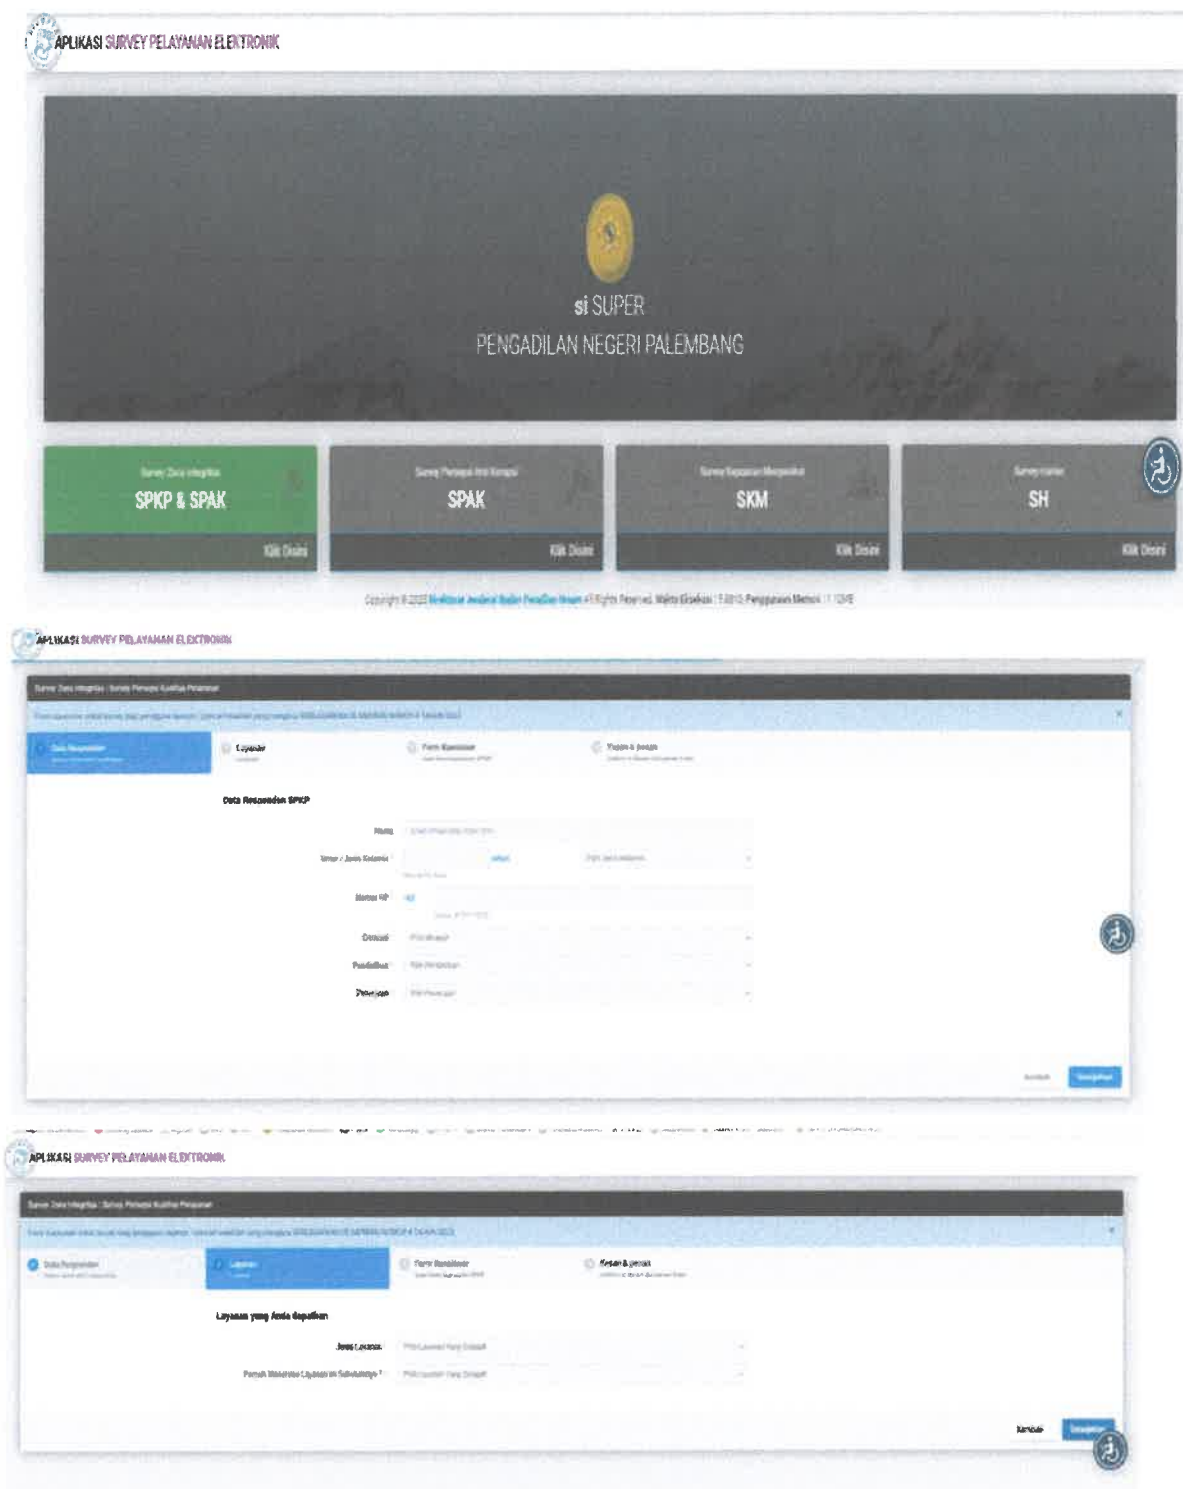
APLIKASI SURVEY PELAYANAN ELEKTRONIK

si SUPER
PENGADILAN NEGERI PALEMBANG

Survey Zona Integritas
SPKP & SPAK
Klik Disini

Survey Persepsi Anti Korupsi
SPAK
Klik Disini

Survey Kepuasan Masyarakat
SKM
Klik Disini

Survey Harian
SH
Klik Disini

Copyright © 2022 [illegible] All Rights Reserved. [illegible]

APLIKASI SURVEY PELAYANAN ELEKTRONIK

Survey Zona Integritas | Survey Persepsi Kualitas Pelayanan

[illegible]

Data Responden
Layanan
Form Kuesioner
Kesan & pesan

Data Responden SPKP

Nama
Umur / Jenis Kelamin
Nomor HP
Domisili
Pendidikan
Pekerjaan

Kembali
Selanjutnya

APLIKASI SURVEY PELAYANAN ELEKTRONIK

Survey Zona Integritas | Survey Persepsi Kualitas Pelayanan

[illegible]

Data Responden
Layanan
Form Kuesioner
Kesan & pesan

Layanan yang Anda dapatkan

Jenis Layanan
Pernah Menerima Layanan ini Sebelumnya ?

Kembali
Selanjutnya